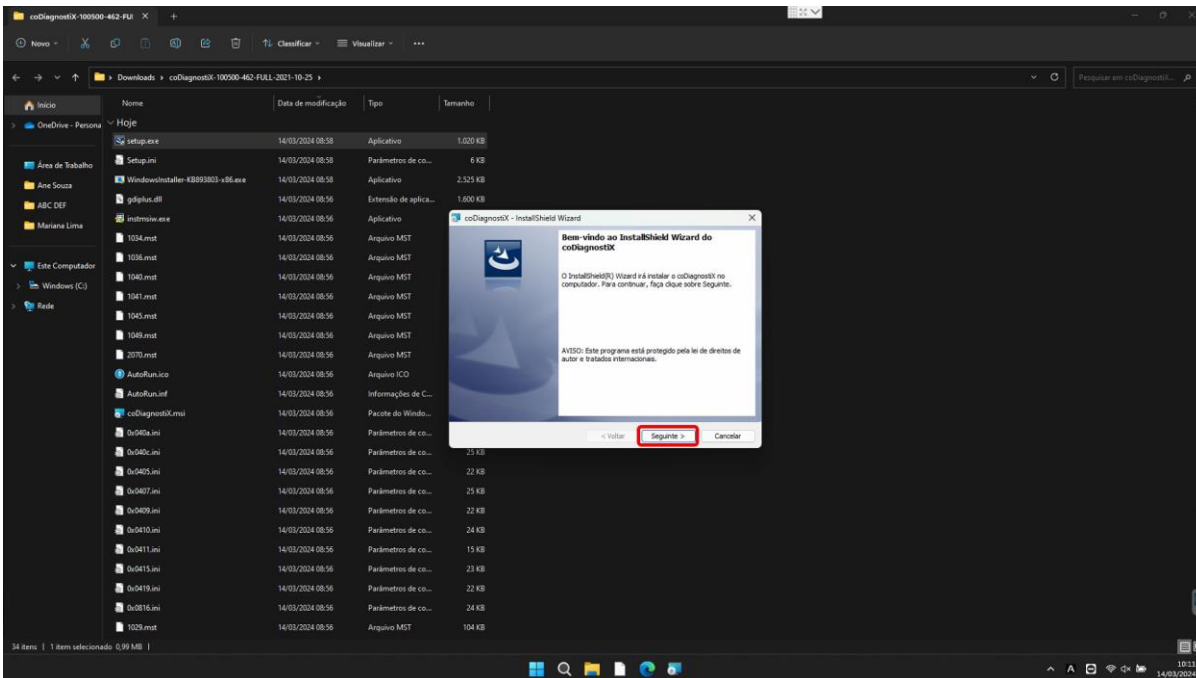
coDiagnostiX-100500-462-FUL ×

Novo Classificar Visualizar ...

Downloads › coDiagnostiX-100500-462-FULL-2021-10-25 ›

Pesquisar em coDiagnostiX...

Início
OneDrive - Persona
Área de Trabalho
Ane Souza
ABC DEF
Mariana Lima
Este Computador
Windows (C:)
Rede

| Nome | Data de modificação | Tipo | Tamanho |
|---|---|---|---|
| Hoje | | | |
| setup.exe | 14/03/2024 08:58 | Aplicativo | 1.020 KB |
| Setup.ini | 14/03/2024 08:58 | Parâmetros de co... | 6 KB |
| WindowsInstaller-KB893803-x86.exe | 14/03/2024 08:56 | Aplicativo | 2.525 KB |
| gdiplus.dll | 14/03/2024 08:56 | Extensão de aplica... | 1.600 KB |
| instmsiw.exe | 14/03/2024 08:56 | Aplicativo | |
| 1034.mst | 14/03/2024 08:56 | Arquivo MST | |
| 1036.mst | 14/03/2024 08:56 | Arquivo MST | |
| 1040.mst | 14/03/2024 08:56 | Arquivo MST | |
| 1041.mst | 14/03/2024 08:56 | Arquivo MST | |
| 1045.mst | 14/03/2024 08:56 | Arquivo MST | |
| 1049.mst | 14/03/2024 08:56 | Arquivo MST | |
| 2070.mst | 14/03/2024 08:56 | Arquivo MST | |
| AutoRun.ico | 14/03/2024 08:56 | Arquivo ICO | |
| AutoRun.inf | 14/03/2024 08:56 | Informações de C... | |
| coDiagnostiX.msi | 14/03/2024 08:56 | Pacote do Windo... | |
| 0x040a.ini | 14/03/2024 08:56 | Parâmetros de co... | |
| 0x040c.ini | 14/03/2024 08:56 | Parâmetros de co... | 25 KB |
| 0x0405.ini | 14/03/2024 08:56 | Parâmetros de co... | 22 KB |
| 0x0407.ini | 14/03/2024 08:56 | Parâmetros de co... | 25 KB |
| 0x0409.ini | 14/03/2024 08:56 | Parâmetros de co... | 22 KB |
| 0x0410.ini | 14/03/2024 08:56 | Parâmetros de co... | 24 KB |
| 0x0411.ini | 14/03/2024 08:56 | Parâmetros de co... | 15 KB |
| 0x0415.ini | 14/03/2024 08:56 | Parâmetros de co... | 23 KB |
| 0x0419.ini | 14/03/2024 08:56 | Parâmetros de co... | 22 KB |
| 0x0816.ini | 14/03/2024 08:56 | Parâmetros de co... | 24 KB |
| 1029.mst | 14/03/2024 08:56 | Arquivo MST | 104 KB |

coDiagnostiX - InstallShield Wizard ×

Bem-vindo ao InstallShield Wizard do coDiagnostiX

O InstallShield(R) Wizard irá instalar o coDiagnostiX no computador. Para continuar, faça clique sobre Seguinte.

AVISO: Este programa está protegido pela lei de direitos de autor e tratados internacionais.

< Voltar Seguinte > Cancelar

34 itens | 1 item selecionado 0,99 MB |

10:11
14/03/2024